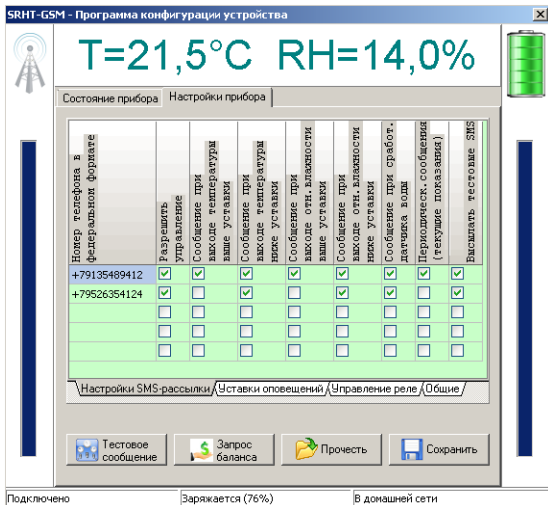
SRHT-GSM - Программа конфигурации устройства

T=21,5°C RH=14,0%

Состояние прибора | Настройки прибора

| Номер телефона в федеральном формате | Разрешить управление | Сообщение при выходе температуры выше уставки | Сообщение при выходе температуры ниже уставки | Сообщение при выходе отн.влажности выше уставки | Сообщение при выходе отн.влажности ниже уставки | Сообщение при сработ. датчика воды | Периодическ. сообщения (текущие показания) | Высылать тестовые SMS |
|---|---|---|---|---|---|---|---|---|
| +79135489412 | ☑ | ☑ | ☐ | ☑ | ☐ | ☑ | ☑ | ☑ |
| +79526354124 | ☑ | ☐ | ☑ | ☐ | ☑ | ☑ | ☐ | ☑ |
| | ☐ | ☐ | ☐ | ☐ | ☐ | ☐ | ☐ | ☐ |
| | ☐ | ☐ | ☐ | ☐ | ☐ | ☐ | ☐ | ☐ |
| | ☐ | ☐ | ☐ | ☐ | ☐ | ☐ | ☐ | ☐ |

Настройки SMS-рассылки | Уставки оповещений | Управление реле | Общие

Тестовое сообщение | Запрос баланса | Прочесть | Сохранить

Подключено | Заряжается (76%) | В домашней сети